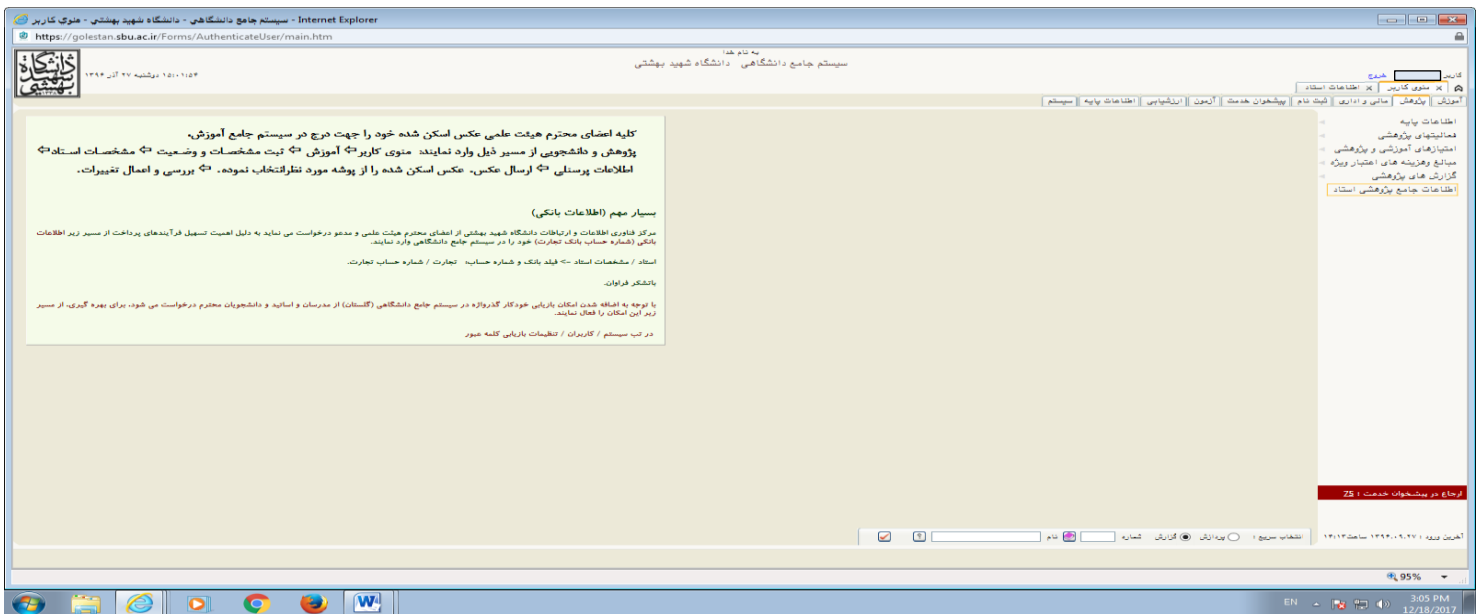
سیستم جامع دانشگاهی - دانشگاه شهید بهشتی - منوی کاربر - Internet Explorer

https://golestan.sbu.ac.ir/Forms/AuthenticateUser/main.htm

به نام خدا
سیستم جامع دانشگاهی دانشگاه شهید بهشتی

۱۵:۰۱:۱۵۴ دوشنبه ۲۷ آذر ۱۳۹۶

کاربر خروج

منوی کاربر | اطلاعات استاد

آموزش | پژوهش | مالی و اداری | ثبت نام | پیشخوان خدمت | آزمون | ارزشیابی | اطلاعات پایه | سیستم

اطلاعات پایه
فعالیتهای پژوهشی
امتیازهای آموزشی و پژوهشی
مبالغ وهزینه های اعتبار ویژه
گزارش های پژوهشی
اطلاعات جامع پژوهشی استاد

کلیه اعضای محترم هیئت علمی عکس اسکن شده خود را جهت درج در سیستم جامع آموزش، پژوهش و دانشجویی از مسیر ذیل وارد نمایند. منوی کاربر ⇦ آموزش ⇦ ثبت مشخصات و وضعیت ⇦ مشخصات استاد ⇦ اطلاعات پرسنلی ⇦ ارسال عکس. عکس اسکن شده را از پوشه مورد نظرانتخاب نموده. ⇦ بررسی و اعمال تغییرات.

بسیار مهم (اطلاعات بانکی)

مرکز فناوری اطلاعات و ارتباطات دانشگاه شهید بهشتی از اعضای محترم هیئت علمی و مدعو درخواست می نماید به دلیل اهمیت تسهیل فرآیندهای پرداخت از مسیر زیر اطلاعات بانکی (شماره حساب بانک تجارت) خود را در سیستم جامع دانشگاهی وارد نمایند.

استاد / مشخصات استاد --> فیلد بانک و شماره حساب: تجارت / شماره حساب تجارت.

باتشکر فراوان.

با توجه به اضافه شدن امکان بازیابی خودکار گذرواژه در سیستم جامع دانشگاهی (گلستان) از مدرسان و اساتید و دانشجویان محترم درخواست می شود، برای بهره گیری، از مسیر زیر این امکان را فعال نمایند.

در تب سیستم / کاربران / تنظیمات بازیابی کلمه عبور

ارجاع در پیشخوان خدمت : 25

آخرین ورود : ۱۳۹۶/۰۹/۲۷ ساعت۱۴:۱۳ | انتخاب سریع : پردازش گزارش شماره نام

95%

EN 3:05 PM 12/18/2017